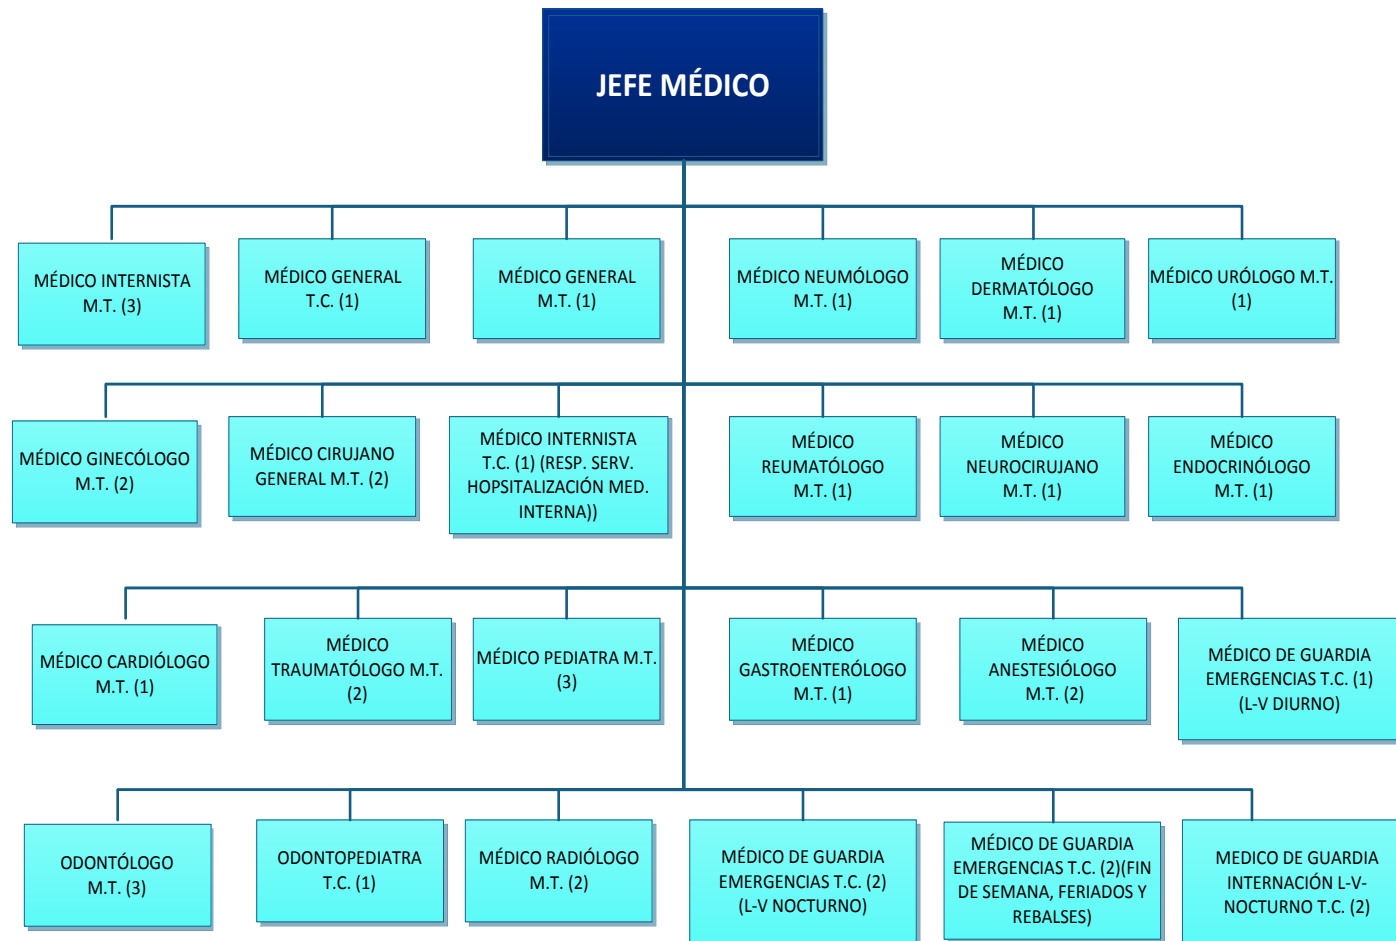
JEFE MÉDICO

MÉDICO INTERNISTA M.T. (3)

MÉDICO GENERAL T.C. (1)

MÉDICO GENERAL M.T. (1)

MÉDICO NEUMÓLOGO M.T. (1)

MÉDICO DERMATÓLOGO M.T. (1)

MÉDICO URÓLOGO M.T. (1)

MÉDICO GINECÓLOGO M.T. (2)

MÉDICO CIRUJANO GENERAL M.T. (2)

MÉDICO INTERNISTA T.C. (1) (RESP. SERV. HOPSITALIZACIÓN MED. INTERNA))

MÉDICO REUMATÓLOGO M.T. (1)

MÉDICO NEUROCIRUJANO M.T. (1)

MÉDICO ENDOCRINÓLOGO M.T. (1)

MÉDICO CARDIÓLOGO M.T. (1)

MÉDICO TRAUMATÓLOGO M.T. (2)

MÉDICO PEDIATRA M.T. (3)

MÉDICO GASTROENTERÓLOGO M.T. (1)

MÉDICO ANESTESIÓLOGO M.T. (2)

MÉDICO DE GUARDIA EMERGENCIAS T.C. (1) (L-V DIURNO)

ODONTÓLOGO M.T. (3)

ODONTOPEDIATRA T.C. (1)

MÉDICO RADIÓLOGO M.T. (2)

MÉDICO DE GUARDIA EMERGENCIAS T.C. (2) (L-V NOCTURNO)

MÉDICO DE GUARDIA EMERGENCIAS T.C. (2)(FIN DE SEMANA, FERIADOS Y REBALSES)

MEDICO DE GUARDIA INTERNACIÓN L-V-NOCTURNO T.C. (2)